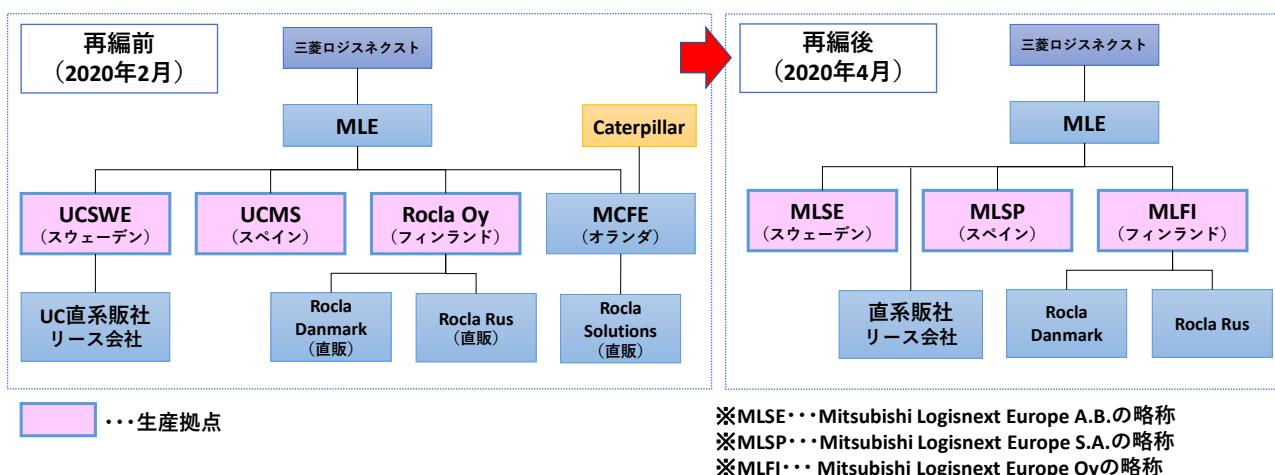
再編前
（2020年2月）

三菱ロジスネクスト

MLE

Caterpillar

UCSWE
（スウェーデン）

UCMS
（スペイン）

Rocla Oy
（フィンランド）

MCFE
（オランダ）

UC直系販社
リース会社

Rocla Danmark
（直販）

Rocla Rus
（直販）

Rocla Solutions
（直販）

再編後
（2020年4月）

三菱ロジスネクスト

MLE

MLSE
（スウェーデン）

MLSP
（スペイン）

MLFI
（フィンランド）

直系販社
リース会社

Rocla Danmark

Rocla Rus

・・・生産拠点

※MLSE・・・Mitsubishi Logisnext Europe A.B.の略称
※MLSP・・・Mitsubishi Logisnext Europe S.A.の略称
※MLFI・・・ Mitsubishi Logisnext Europe Oyの略称